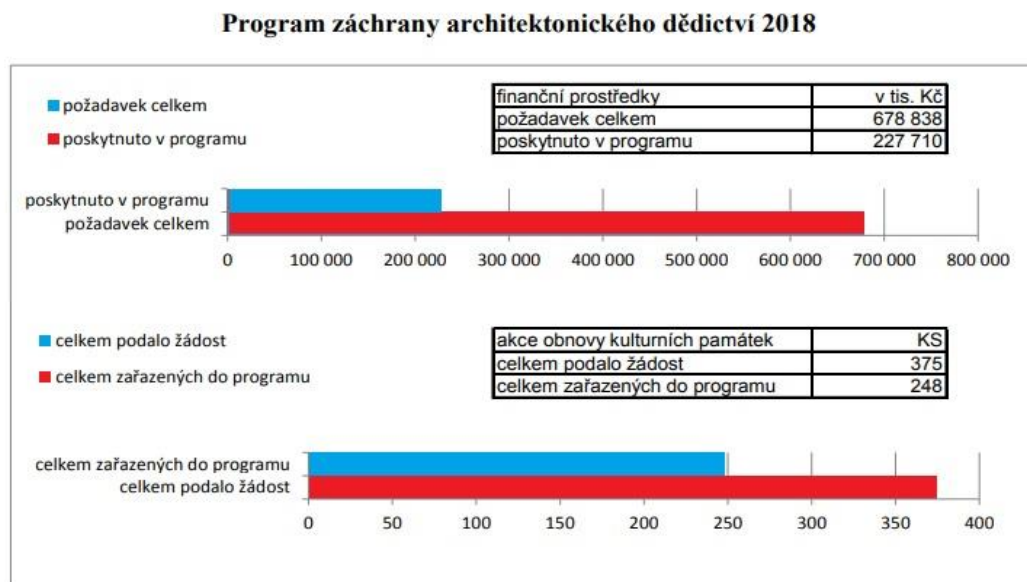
Program záchrany architektonického dědictví 2018

požadavek celkem
poskytnuto v programu

| finanční prostředky | v tis. Kč |
|---|---|
| požadavek celkem | 678 838 |
| poskytnuto v programu | 227 710 |

poskytnuto v programu
požadavek celkem

0 100 000 200 000 300 000 400 000 500 000 600 000 700 000 800 000

celkem podalo žádost
celkem zařazených do programu

| akce obnovy kulturních památek | KS |
|---|---|
| celkem podalo žádost | 375 |
| celkem zařazených do programu | 248 |

celkem zařazených do programu
celkem podalo žádost

0 50 100 150 200 250 300 350 400